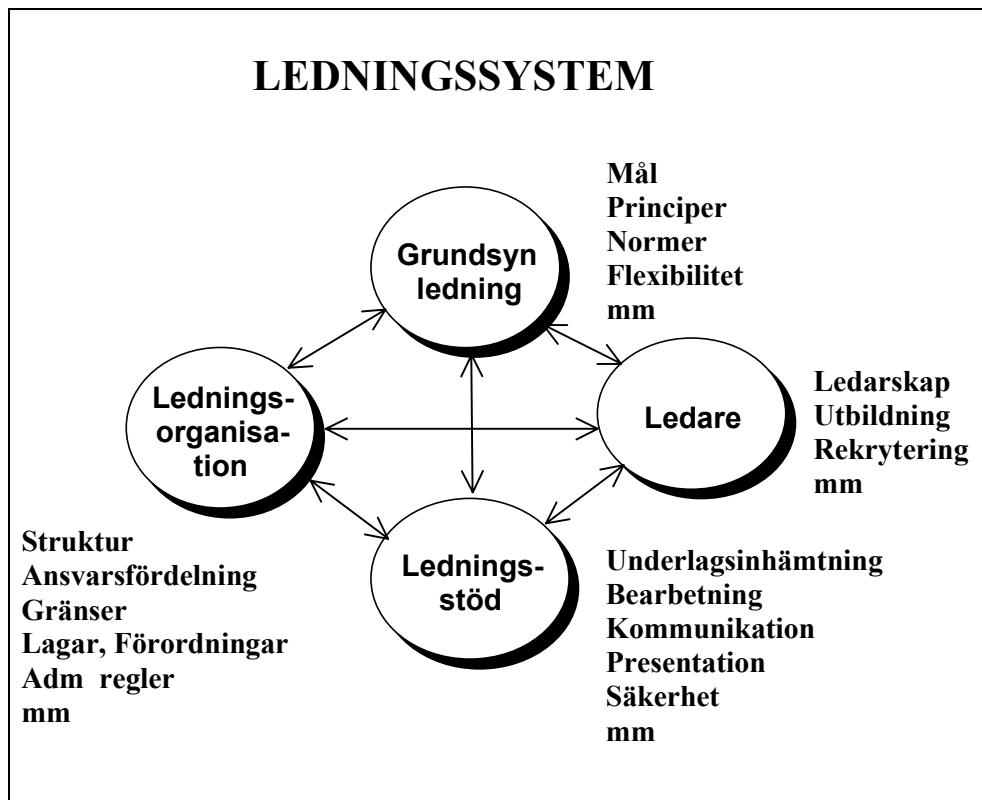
LEDNINGSSYSTEM

Grundsyn ledning

Mål
Principer
Normer
Flexibilitet
mm

Ledningsorganisation

Ledare

Ledarskap
Utbildning
Rekrytering
mm

Ledningsstöd

Struktur
Ansvarsfördelning
Gränser
Lagar, Förordningar
Adm regler
mm

Underlagsinhämtning
Bearbetning
Kommunikation
Presentation
Säkerhet
mm